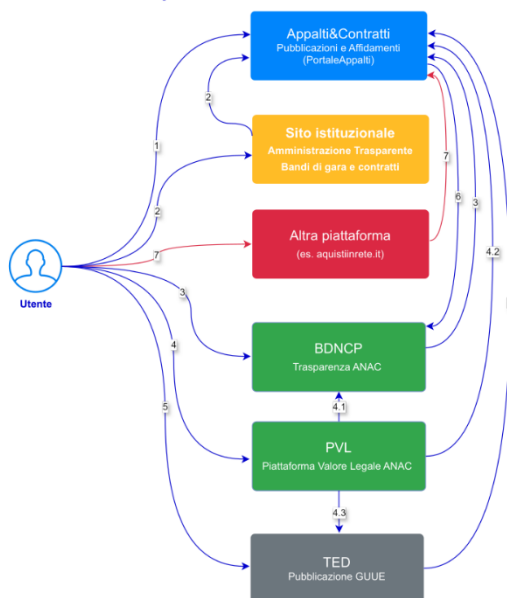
Appalti&Contratti
Pubblicazioni e Affidamenti
(PortaleAppalti)

Sito istituzionale
Amministrazione Trasparente
Bandi di gara e contratti

Altra piattaforma
(es. aquistiinrete.it)

BDNCP
Trasparenza ANAC

PVL
Piattaforma Valore Legale ANAC

TED
Pubblicazione GUUE

Utente

1
2
2
7
3
4
5
7
6
3
4.2
4.1
4.3